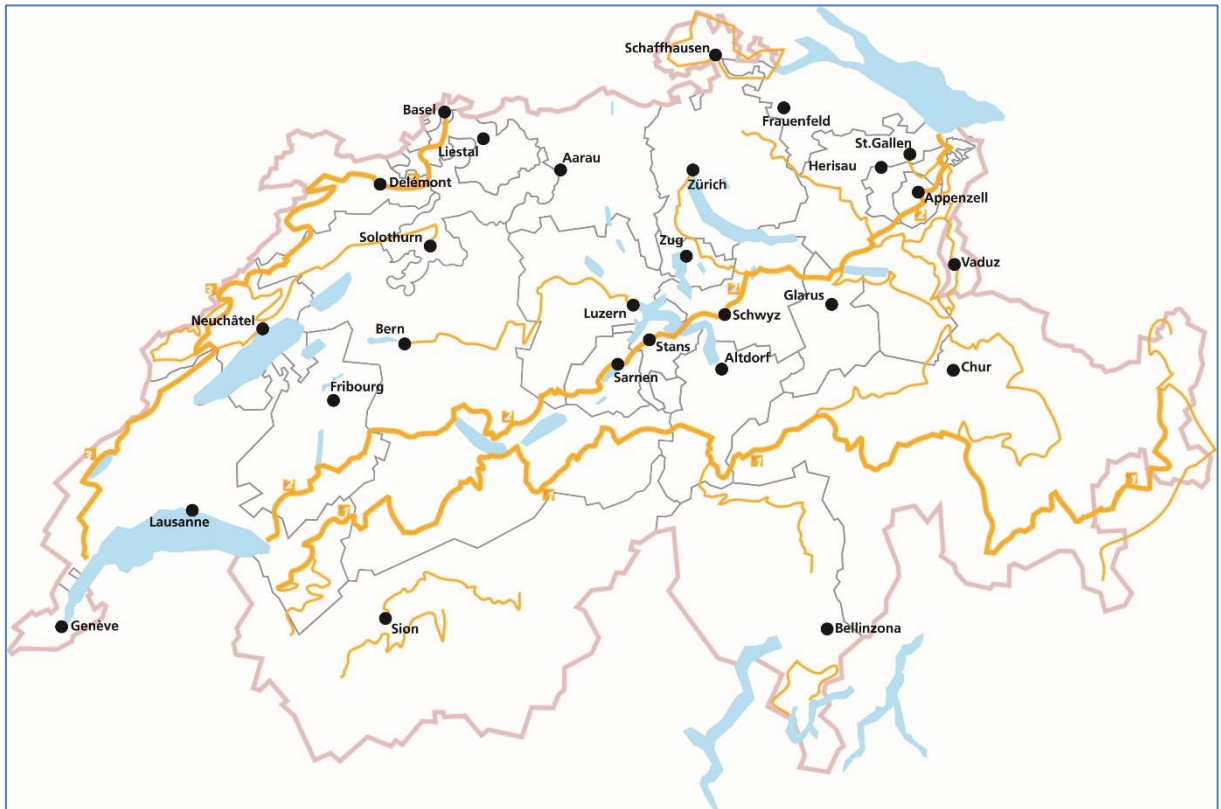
Schaffhausen
Basel
Frauenfeld
Liestal
Aarau
St.Gallen
Herisau
Delémont
Zürich
Appenzell
Solothurn
Zug
Vaduz
Glarus
Luzern
Schwyz
Neuchâtel
Bern
Stans
Altdorf
Chur
Sarnen
Fribourg
Lausanne
Genève
Sion
Bellinzona